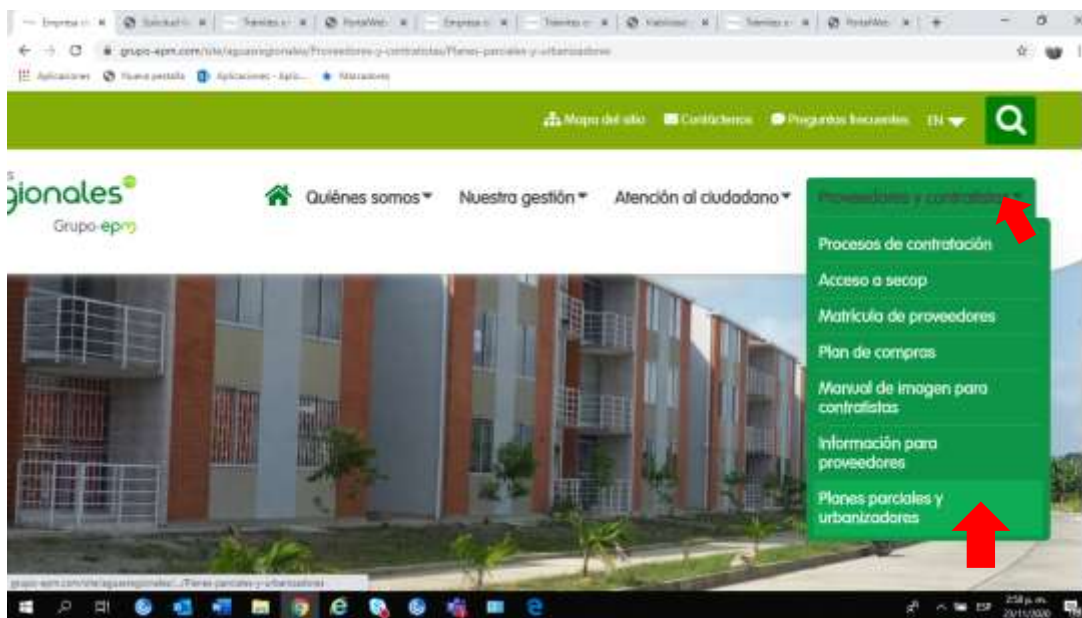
Empresa | Solicitud | Trámites | PortalWeb | Empresa | Trámites | Viabilidad | Trámites | PortalWeb

grupo-epm.com/site/aguasregionales/Proveedores-y-contratistas/Planes-parciales-y-urbanizadores

Aplicaciones | Nueva pestaña | Aplicaciones - Aplic... | Marcadores

Mapa del sitio | Contáctenos | Preguntas frecuentes | EN

gionales
Grupo-epm

Quiénes somos | Nuestra gestión | Atención al ciudadano | Proveedores y contratistas

Procesos de contratación
Acceso a secop
Matrícula de proveedores
Plan de compras
Manual de imagen para contratistas
Información para proveedores
Planes parciales y urbanizadores

grupo-epm.com/site/aguasregionales/.../Planes-parciales-y-urbanizadores

ESP 2:58 p. m. 20/11/2020